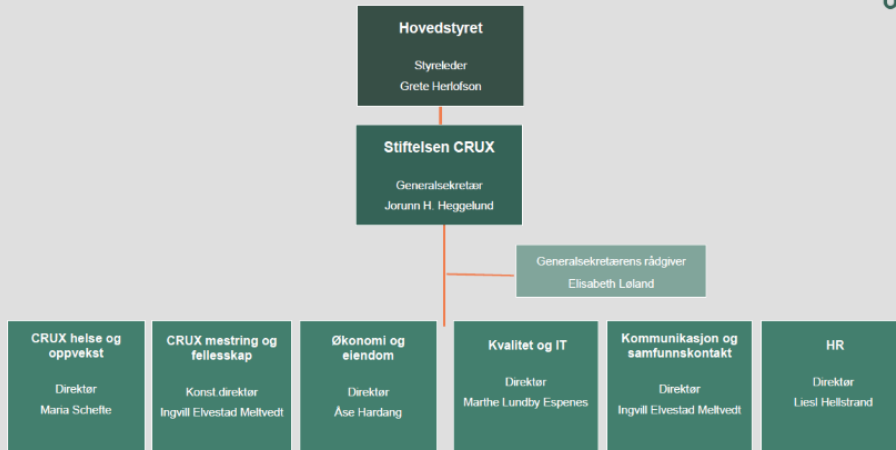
Hovedstyret

Styreleder
Grete Herlofson

Stiftelsen CRUX

Generalsekretær
Jorunn H. Heggelund

Generalsekretærens rådgiver
Elisabeth Løland

CRUX helse og oppvekst

Direktør
Maria Schefte

CRUX mestring og fellesskap

Konst direktør
Ingvill Elvestad Meltvedt

Økonomi og eiendom

Direktør
Åse Hardang

Kvalitet og IT

Direktør
Marthe Lundby Espenes

Kommunikasjon og samfunnskontakt

Direktør
Ingvill Elvestad Meltvedt

HR

Direktør
Liesl Hellstrand